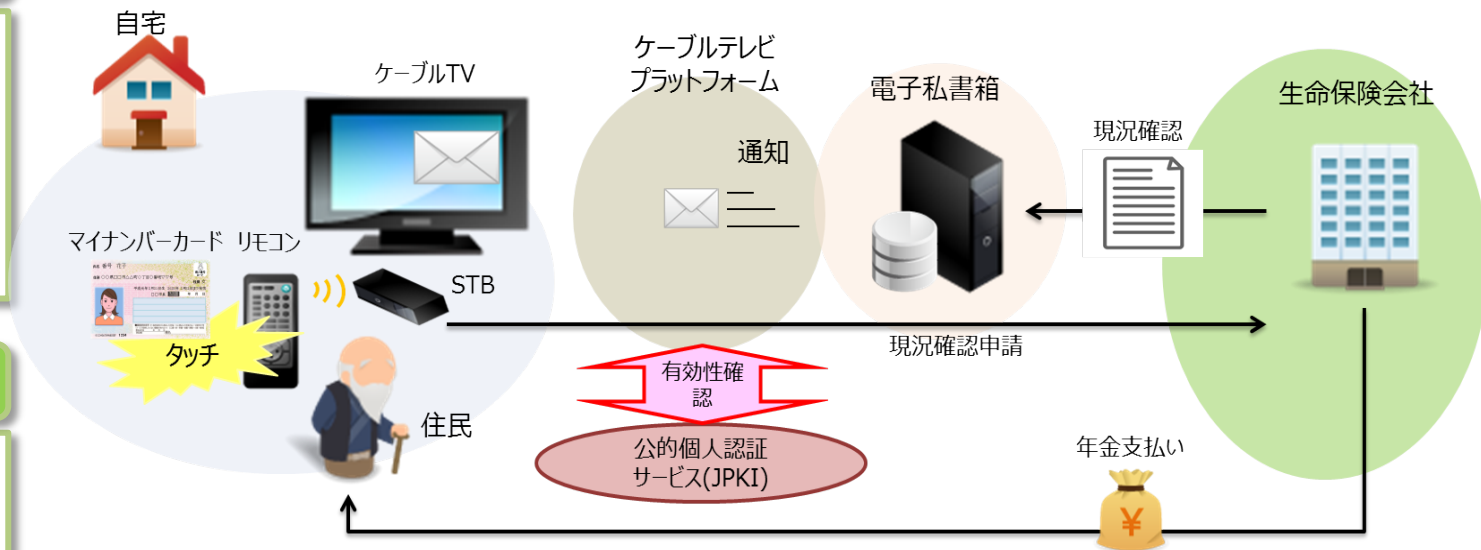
自宅

ケーブルTV

ケーブルテレビ
プラットフォーム

電子私書箱

生命保険会社

現況確認

通知

マイナンバーカード

リモコン

STB

タッチ

現況確認申請

有効性確認

公的個人認証
サービス(JPKI)

住民

年金支払い

¥